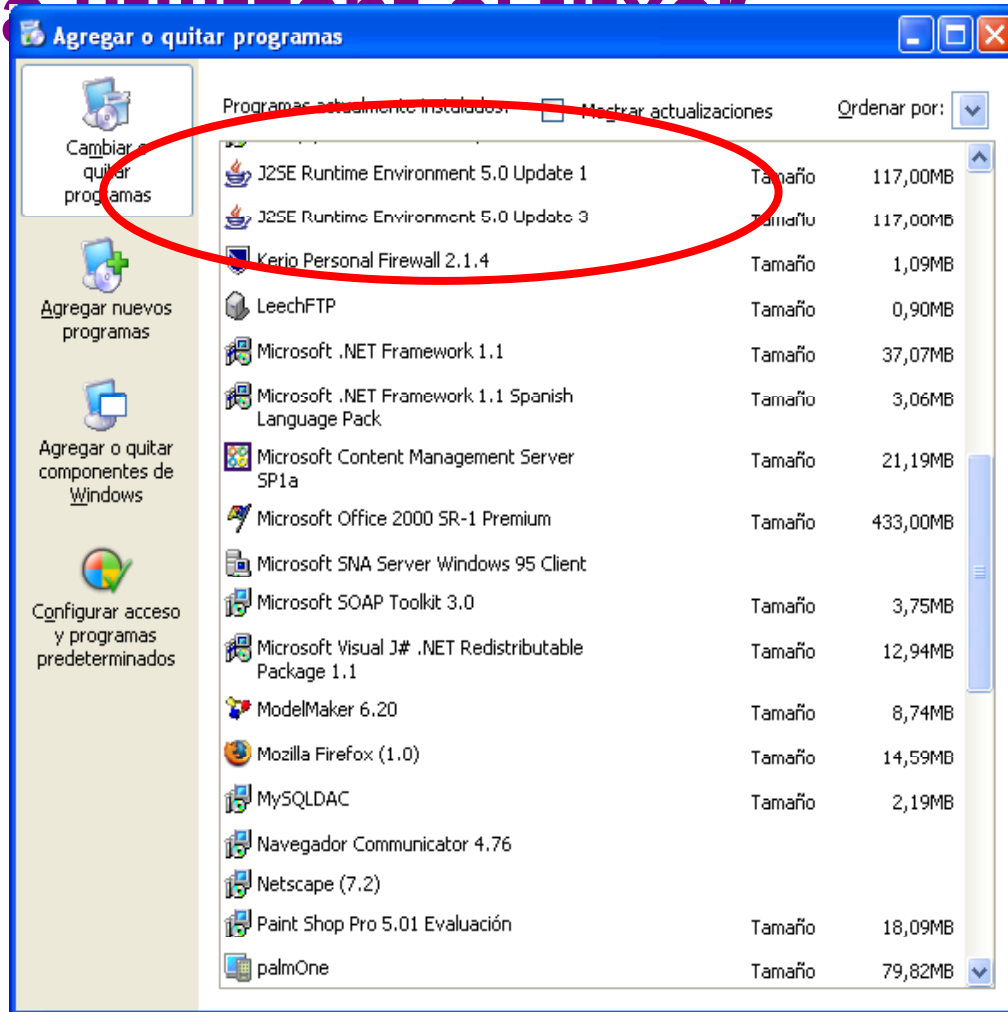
Agregar o quitar programas

Cambiar o quitar programas

Agregar nuevos programas

Agregar o quitar componentes de Windows

Configurar acceso y programas predeterminados

Programas actualmente instalados: Mostrar actualizaciones Ordenar por:

| | | |
|---|---|---|
| J2SE Runtime Environment 5.0 Update 1 | Tamaño | 117,00MB |
| J2SE Runtime Environment 5.0 Update 3 | Tamaño | 117,00MB |
| Kerio Personal Firewall 2.1.4 | Tamaño | 1,09MB |
| LeechFTP | Tamaño | 0,90MB |
| Microsoft .NET Framework 1.1 | Tamaño | 37,07MB |
| Microsoft .NET Framework 1.1 Spanish Language Pack | Tamaño | 3,06MB |
| Microsoft Content Management Server SP1a | Tamaño | 21,19MB |
| Microsoft Office 2000 SR-1 Premium | Tamaño | 433,00MB |
| Microsoft SNA Server Windows 95 Client | | |
| Microsoft SOAP Toolkit 3.0 | Tamaño | 3,75MB |
| Microsoft Visual J# .NET Redistributable Package 1.1 | Tamaño | 12,94MB |
| ModelMaker 6.20 | Tamaño | 8,74MB |
| Mozilla Firefox (1.0) | Tamaño | 14,59MB |
| MySQLDAC | Tamaño | 2,19MB |
| Navegador Communicator 4.76 | | |
| Netscape (7.2) | | |
| Paint Shop Pro 5.01 Evaluación | Tamaño | 18,09MB |
| palmOne | Tamaño | 79,82MB |